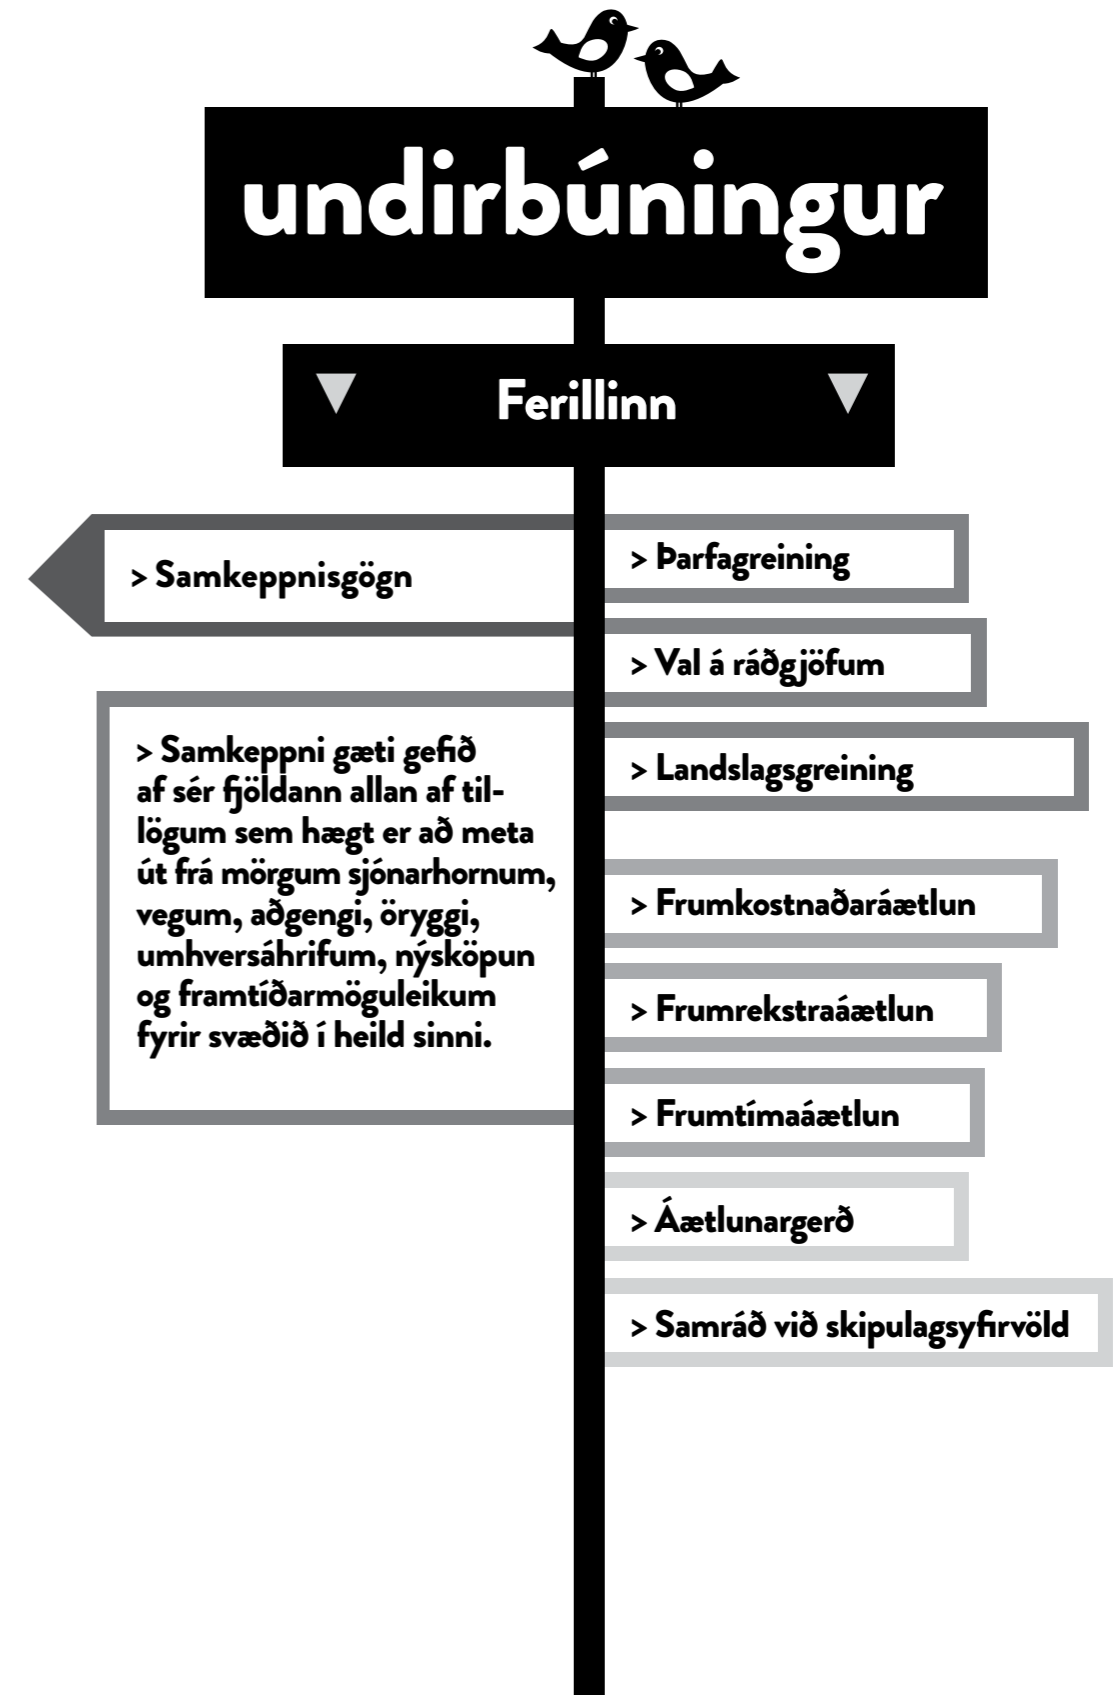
undirbúningur

Ferillinn

> Samkeppnisgögn

> Þarfagreining

> Val á ráðgjöfum

> Samkeppni gæti gefið af sér fjöldann allan af tillögum sem hægt er að meta út frá mörgum sjónarhornum, vegum, aðgengi, öryggi, umhversáhrifum, nýsköpun og framtíðarmöguleikum fyrir svæðið í heild sinni.

> Landslagsgreining

> Frumkostnaðaráætlun

> Frumrekstraáætlun

> Frumtímaáætlun

> Áætlunargerð

> Samráð við skipulagsyfirvöld